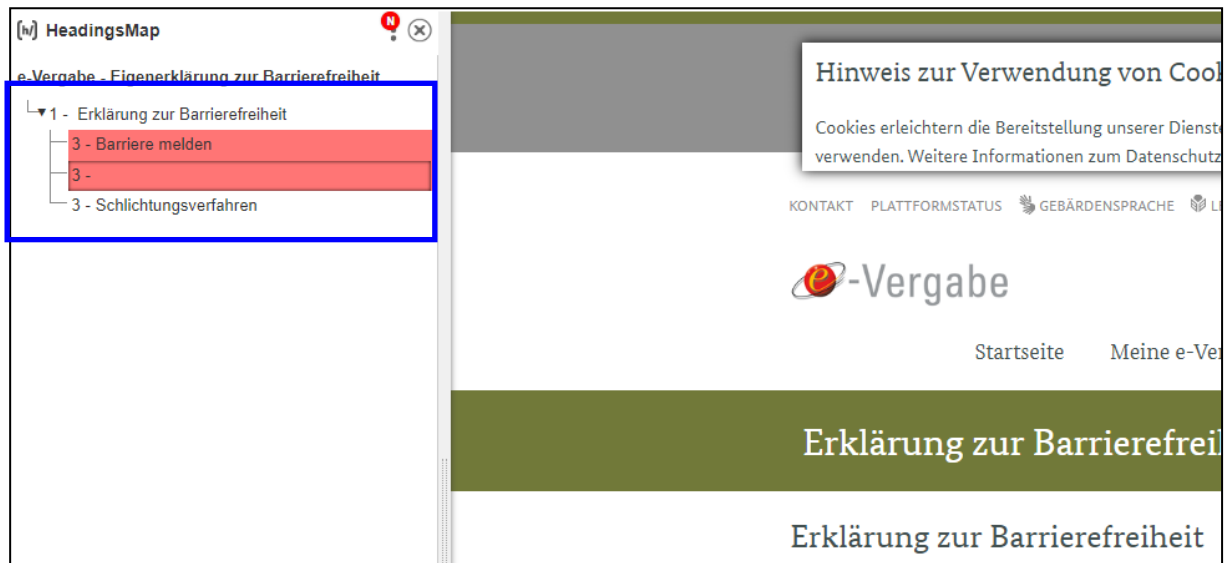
[h/] HeadingsMap

e-Vergabe - Eigenerklärung zur Barrierefreiheit

1 - Erklärung zur Barrierefreiheit

3 - Barriere melden

3 -

3 - Schlichtungsverfahren

Hinweis zur Verwendung von Cook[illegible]

Cookies erleichtern die Bereitstellung unserer Dienste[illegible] verwenden. Weitere Informationen zum Datenschutz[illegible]

KONTAKT PLATTFORMSTATUS GEBÄRDENSPRACHE L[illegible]

e-Vergabe

Startseite Meine e-Ve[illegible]

Erklärung zur Barrierefrei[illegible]

Erklärung zur Barrierefreiheit